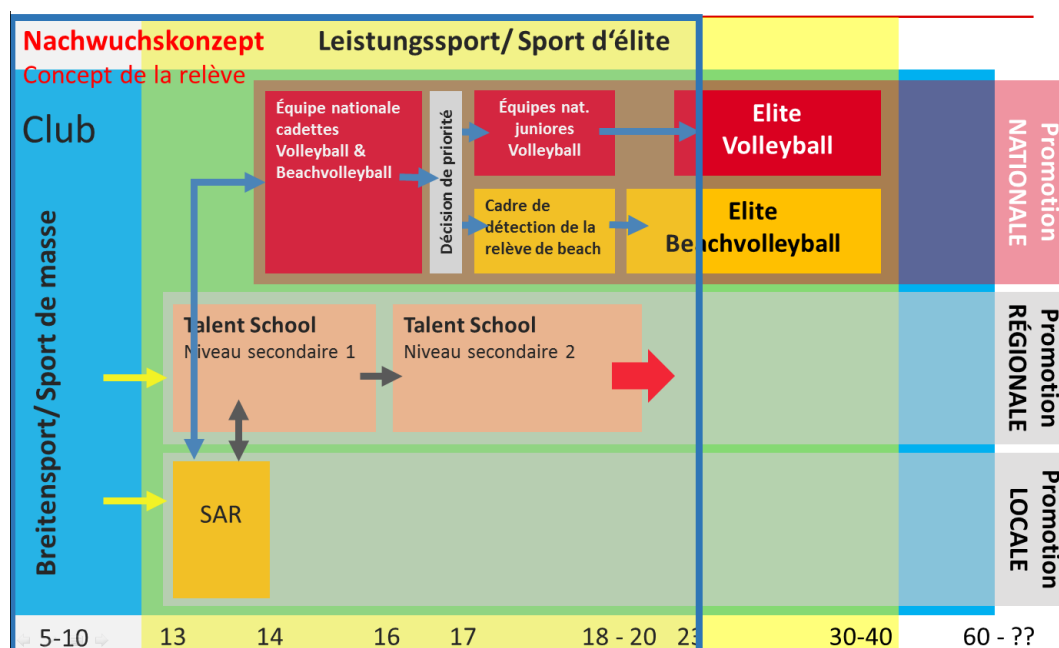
Nachwuchskonzept
Concept de la relève

Leistungssport/ Sport d'élite

Club

Breitensport/ Sport de masse

Équipe nationale cadettes Volleyball & Beachvolleyball

Décision de priorité

Équipes nat. juniores Volleyball

Elite Volleyball

Cadre de détection de la relève de beach

Elite Beachvolleyball

Talent School
Niveau secondaire 1

Talent School
Niveau secondaire 2

SAR

Promotion NATIONALE

Promotion RÉGIONALE

Promotion LOCALE

5-10 | 13 | 14 | 16 | 17 | 18 - 20 | 23 | 30-40 | 60 - ??